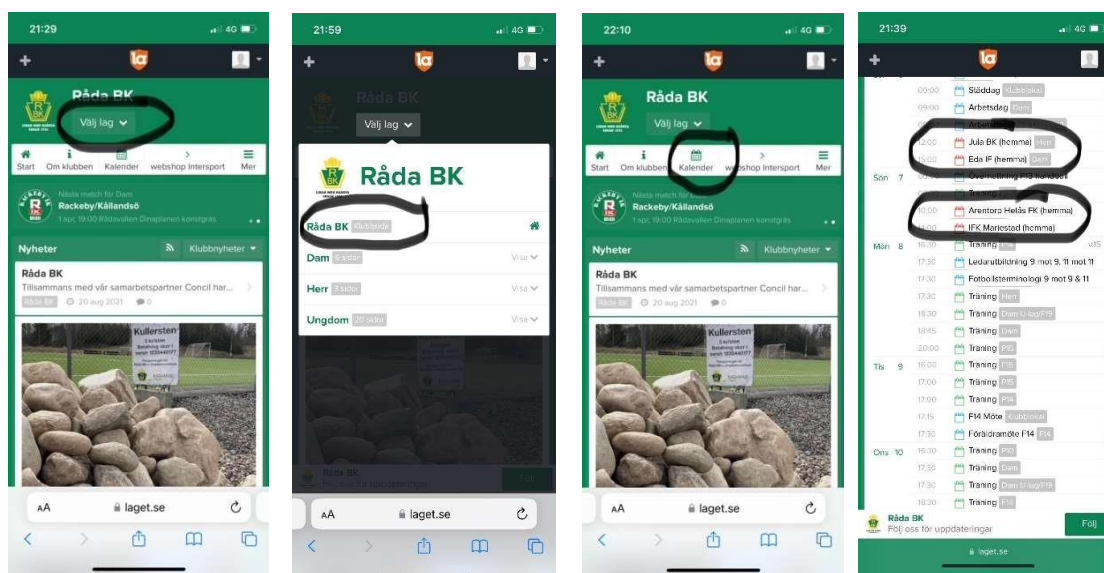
21:29

4G

Råda BK

Välj lag

Start Om klubben Kalender webshop Intersport Mer

Nästa match för Dam
Rackeby/Källandsö
1 apr, 19:00 Rådavallen Dinaplanen konstgräs

Nyheter

Klubbnyheter

Råda BK
Tillsammans med vår samarbetspartner Concil har...
Råda BK 20 aug 2021 0

Kullersten

AA laget.se

21:59

4G

Råda BK

Välj lag

Råda BK

Råda BK Klubbsida

Dam 6 sidor Visa

Herr 3 sidor Visa

Ungdom 20 sidor Visa

Råda BK

Följ

AA laget.se

22:10

4G

Råda BK

Välj lag

Start Om klubben Kalender webshop Intersport Mer

Nästa match för Dam
Rackeby/Källandsö
1 apr, 19:00 Rådavallen Dinaplanen konstgräs

Nyheter

Klubbnyheter

Råda BK
Tillsammans med vår samarbetspartner Concil har...
Råda BK 20 aug 2021 0

Kullersten

AA laget.se

21:39

4G

00:00 Släddag Klubbsida
09:00 Arbetsdag Dam
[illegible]
12:00 Jula BK (hemma) Herr
15:00 Eds IF (hemma) Dam

Sön 7
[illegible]
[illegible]
16:00 Arentorp Helås FK (hemma)
17:00 IFK Mariestad (hemma)

Mån 8 16:30 Träning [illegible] v.15
17:30 Ledarutbildning 9 mot 9, 11 mot 11
17:30 Fotbollsterminologi 9 mot 9 & 11
17:30 Träning Herr
18:30 Träning Dam U-lag/F19
18:45 Träning Dam
20:00 Träning P15

Tis 9 16:00 Träning P15
17:00 Träning P15
17:00 Träning P14
17:15 F14 Möte Klubbsida
17:30 Föräldramöte F14 F14

Ons 10 16:30 Träning P13
17:30 Träning Dam
17:30 Träning Dam U-lag/F19
18:30 Träning P14

Råda BK
Följ oss för uppdateringar

Följ

laget.se